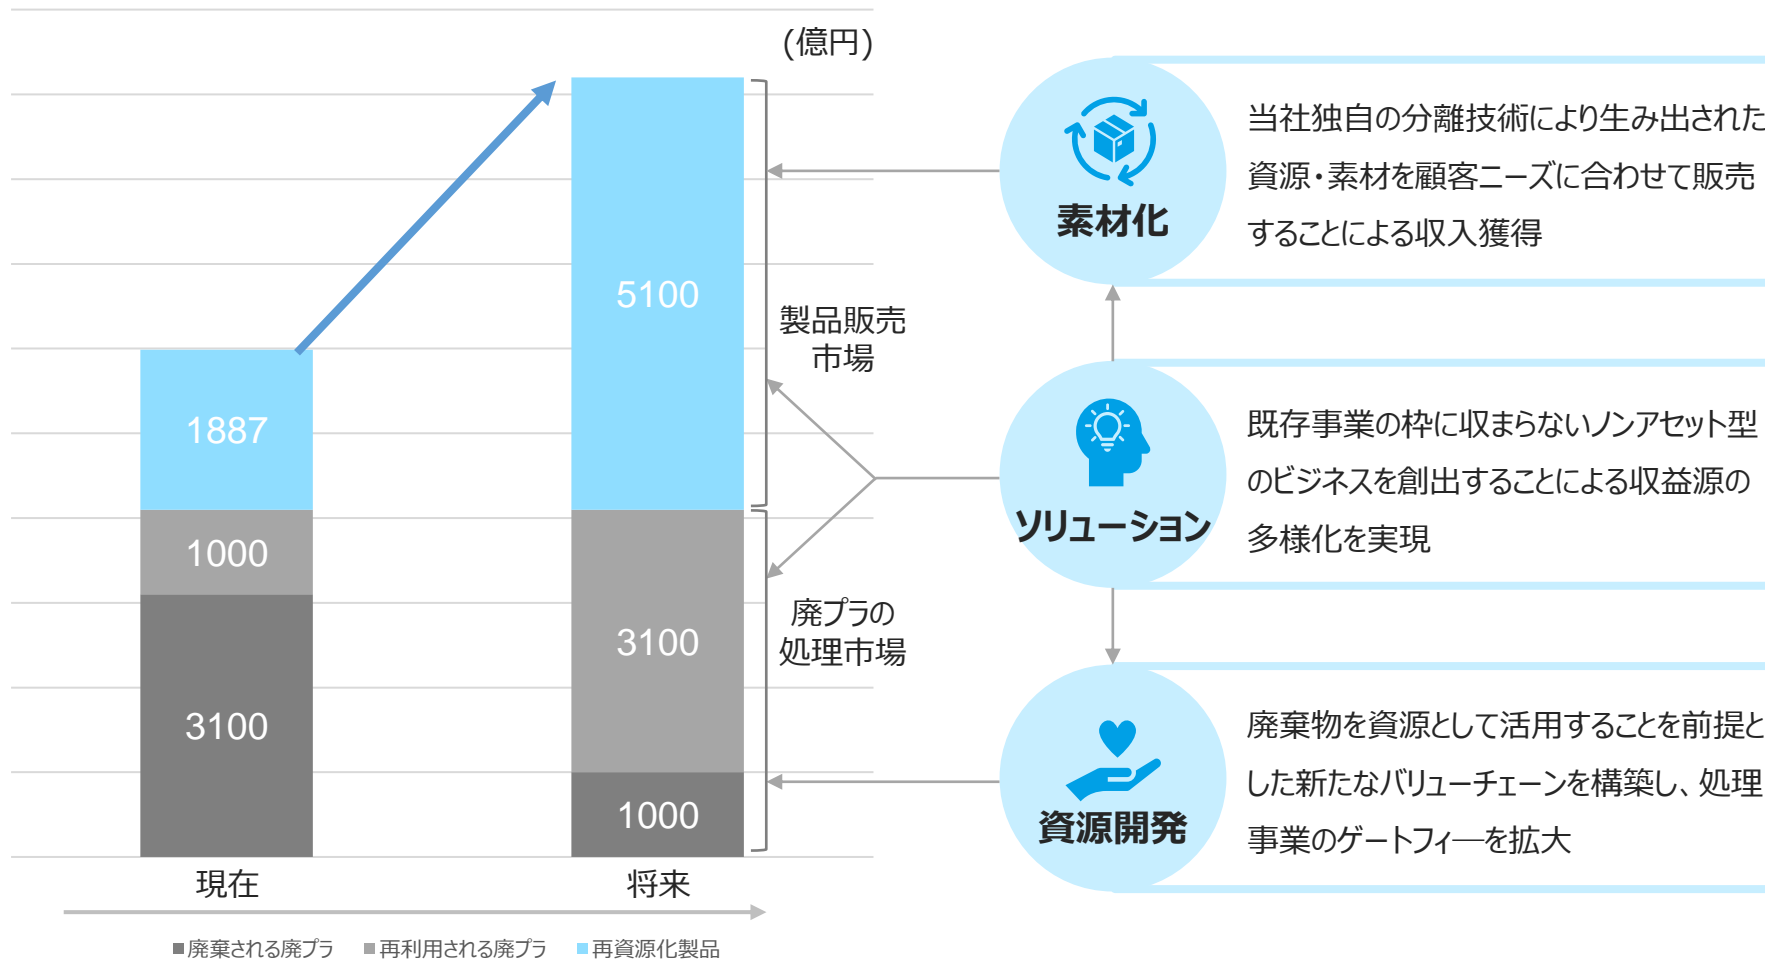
(億円)

1887
1000
3100
5100
3100
1000

製品販売市場

廃プラの処理市場

現在
将来

■廃棄される廃プラ ■再利用される廃プラ ■再資源化製品

素材化
当社独自の分離技術により生み出された資源・素材を顧客ニーズに合わせて販売することによる収入獲得

ソリューション
既存事業の枠に収まらないノンアセット型のビジネスを創出することによる収益源の多様化を実現

資源開発
廃棄物を資源として活用することを前提とした新たなバリューチェーンを構築し、処理事業のゲートフィーを拡大